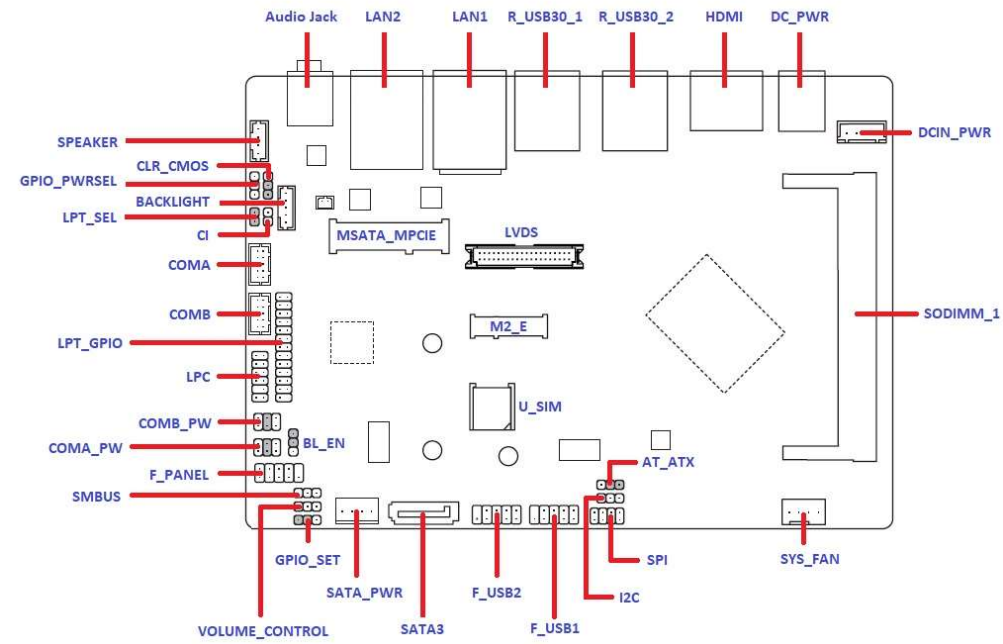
Audio Jack
LAN2
LAN1
R_USB30_1
R_USB30_2
HDMI
DC_PWR
SPEAKER
DCIN_PWR
CLR_CMOS
GPIO_PWRSEL
BACKLIGHT
LPT_SEL
CI
MSATA_MPCIE
LVDS
COMA
COMB
SODIMM_1
LPT_GPIO
M2_E
LPC
U_SIM
COMB_PW
COMA_PW
BL_EN
AT_ATX
F_PANEL
SMBUS
GPIO_SET
SPI
SYS_FAN
SATA_PWR
F_USB2
I2C
VOLUME_CONTROL
SATA3
F_USB1